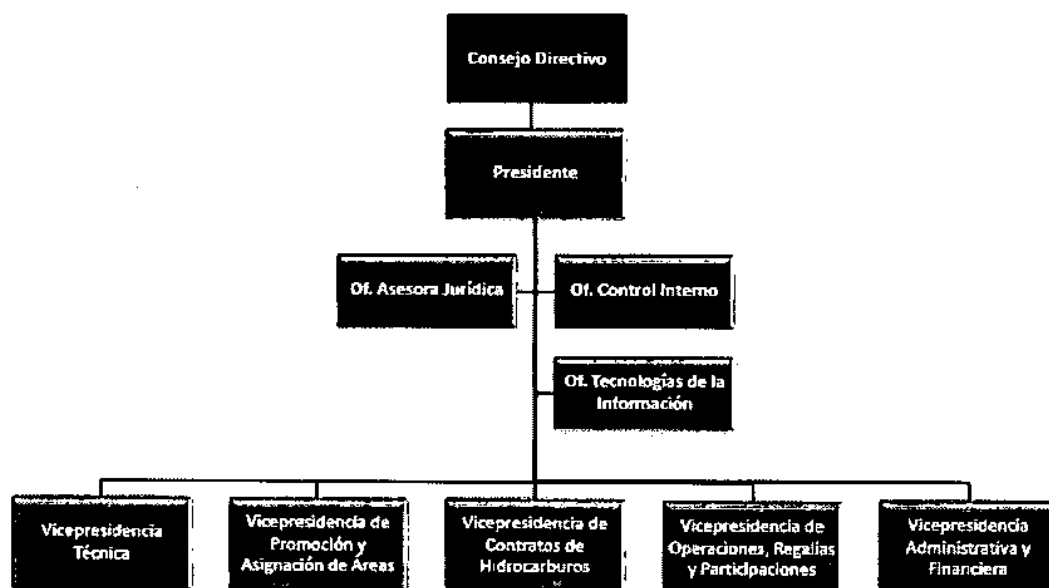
Consejo Directivo

Presidente

Of. Asesora Jurídica

Of. Control Interno

Of. Tecnologías de la Información

Vicepresidencia Técnica

Vicepresidencia de Promoción y Asignación de Áreas

Vicepresidencia de Contratos de Hidrocarburos

Vicepresidencia de Operaciones, Regalías y Participaciones

Vicepresidencia Administrativa y Financiera